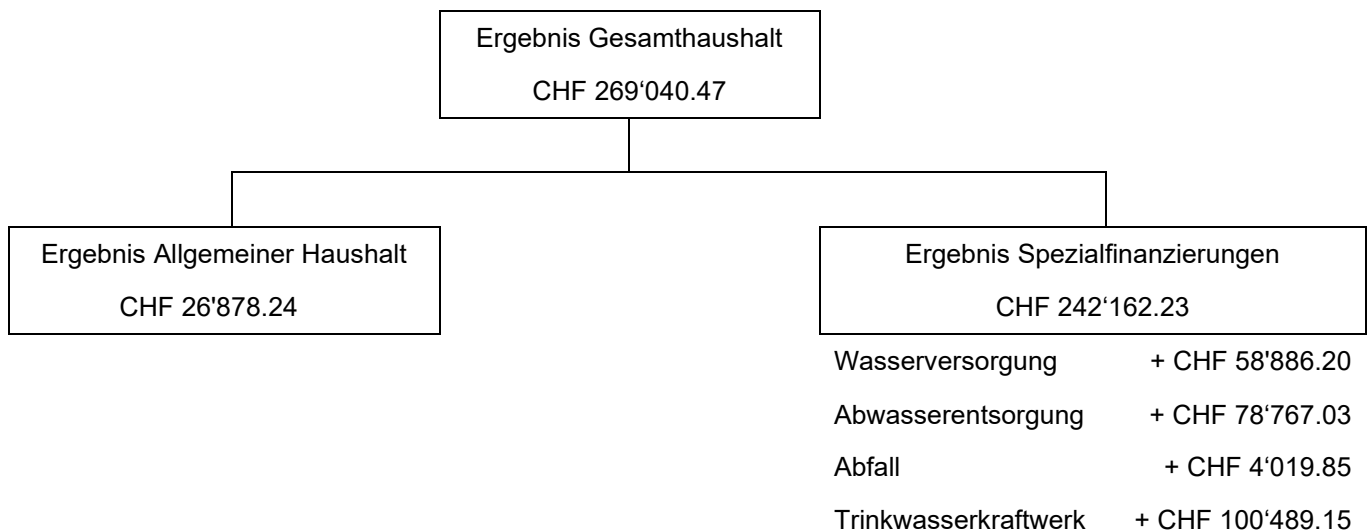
Ergebnis Gesamthaushalt
CHF 269‘040.47

Ergebnis Allgemeiner Haushalt
CHF 26'878.24

Ergebnis Spezialfinanzierungen
CHF 242‘162.23

| | |
|---|---|
| Wasserversorgung | + CHF 58'886.20 |
| Abwasserentsorgung | + CHF 78‘767.03 |
| Abfall | + CHF 4‘019.85 |
| Trinkwasserkraftwerk | + CHF 100‘489.15 |